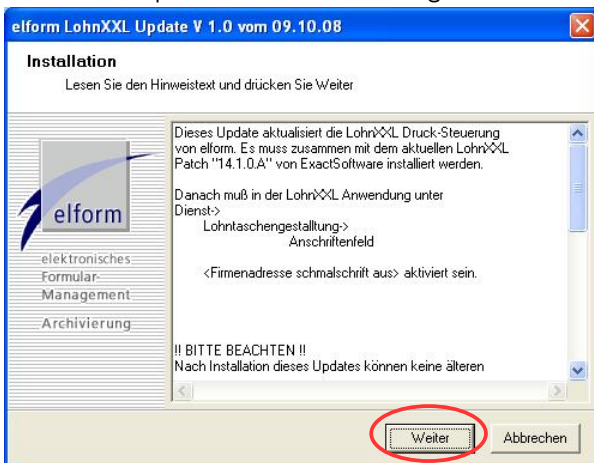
elform LohnXXL Update V 1.0 vom 09.10.08

Installation

Lesen Sie den Hinweistext und drücken Sie Weiter

elform

elektronisches Formular-Management

Archivierung

Dieses Update aktualisiert die LohnXXL Druck-Steuerung von elform. Es muss zusammen mit dem aktuellen LohnXXL Patch "14.1.0.A" von ExactSoftware installiert werden.

Danach muß in der LohnXXL Anwendung unter Dienst-> Lohntaschengestalltung-> Anschriftenfeld

<Firmenadresse schmalschrift aus> aktiviert sein.

!! BITTE BEACHTEN !!
Nach Installation dieses Updates können keine älteren

Weiter

Abbrechen